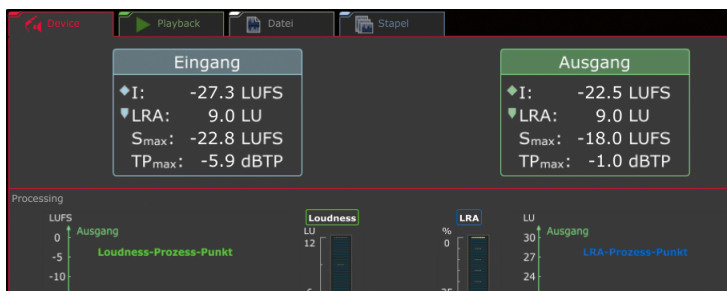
Device Playback Datei Stapel

Eingang
I: -27.3 LUFS
LRA: 9.0 LU
$S_{max}$: -22.8 LUFS
$TP_{max}$: -5.9 dBTP

Ausgang
I: -22.5 LUFS
LRA: 9.0 LU
$S_{max}$: -18.0 LUFS
$TP_{max}$: -1.0 dBTP

Processing
LUFS
0
-5
-10
Ausgang
Loudness-Prozess-Punkt
Loudness
LU
12
6
LRA
%
0
25
LU
30
27
24
Ausgang
LRA-Prozess-Punkt